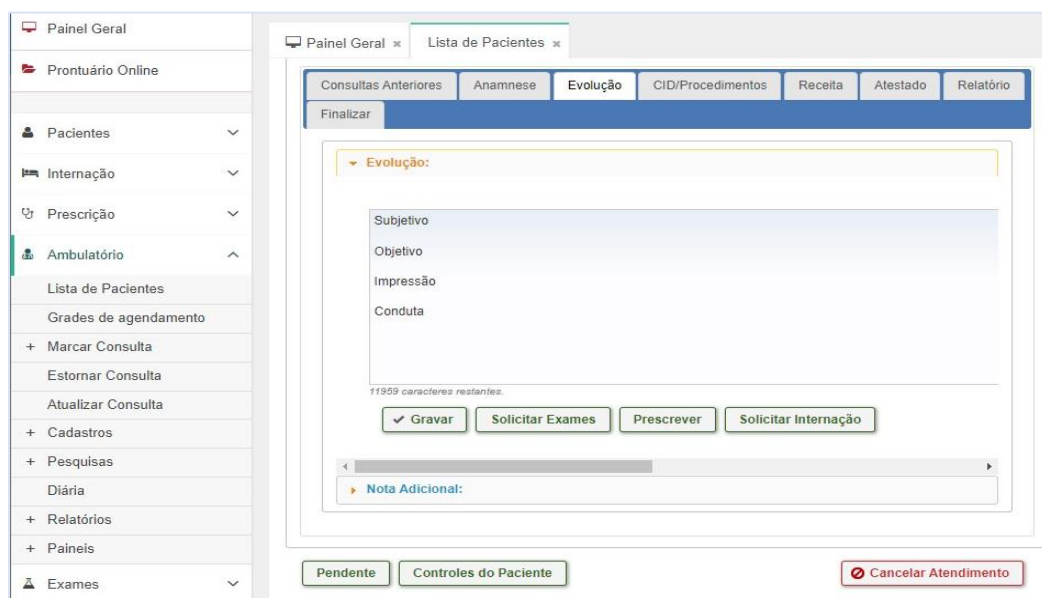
Painel Geral
Prontuário Online
Pacientes
Internação
Prescrição
Ambulatório
Lista de Pacientes
Grades de agendamento
+ Marcar Consulta
Estornar Consulta
Atualizar Consulta
+ Cadastros
+ Pesquisas
Diária
+ Relatórios
+ Paineis
Exames

Painel Geral × Lista de Pacientes ×

Consultas Anteriores | Anamnese | Evolução | CID/Procedimentos | Receita | Atestado | Relatório | Finalizar

Evolução:

Subjetivo
Objetivo
Impressão
Conduta

11959 caracteres restantes.

Gravar | Solicitar Exames | Prescrever | Solicitar Internação

Nota Adicional:

Pendente | Controles do Paciente | Cancelar Atendimento